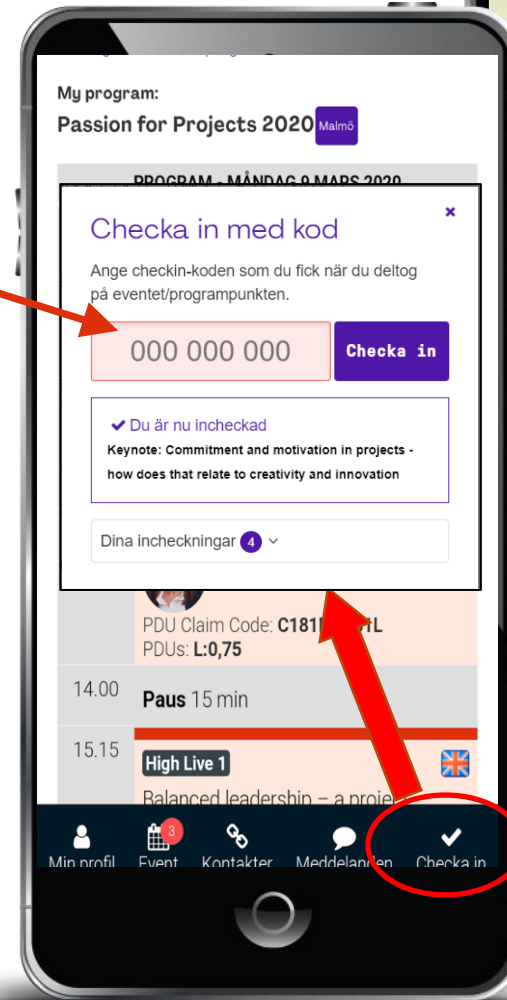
My program:

Passion for Projects 2020 Malmö

PROGRAM - MÅNDAG 9 MARS 2020

Checka in med kod

×

Ange checkin-koden som du fick när du deltog på eventet/programpunkten.

000 000 000

Checka in

✔ Du är nu incheckad

Keynote: Commitment and motivation in projects - how does that relate to creativity and innovation

Dina incheckningar 4

PDU Claim Code: C181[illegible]1L
PDUs: L:0,75

14.00 Paus 15 min

15.15 High Live 1

Balanced leadership – a proje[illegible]

Min profil
3 Event
Kontakter
Meddelanden
Checka in